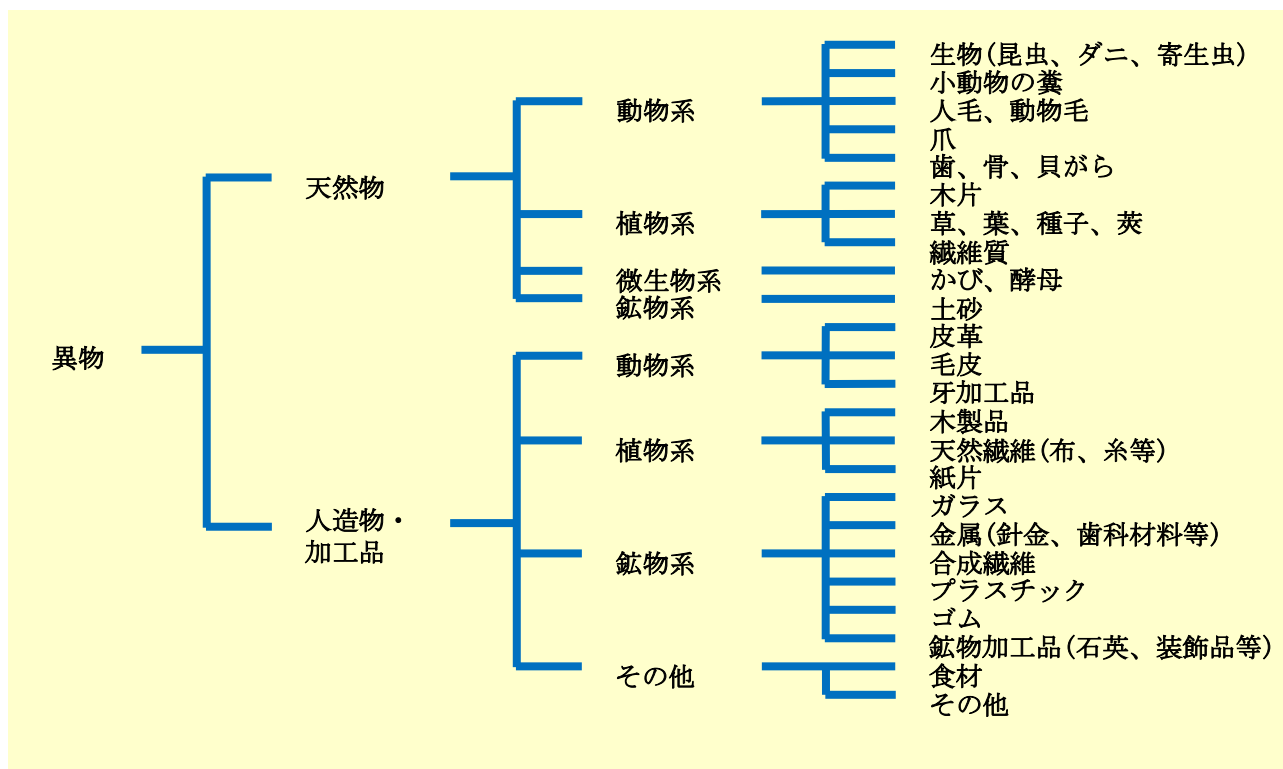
異物

天然物

動物系
生物(昆虫、ダニ、寄生虫)
小動物の糞
人毛、動物毛
爪
歯、骨、貝がら

植物系
木片
草、葉、種子、莢
繊維質

微生物系
かび、酵母

鉱物系
土砂

人造物・加工品

動物系
皮革
毛皮
牙加工品

植物系
木製品
天然繊維(布、糸等)
紙片

鉱物系
ガラス
金属(針金、歯科材料等)
合成繊維
プラスチック
ゴム
鉱物加工品(石英、装飾品等)

その他
食材
その他